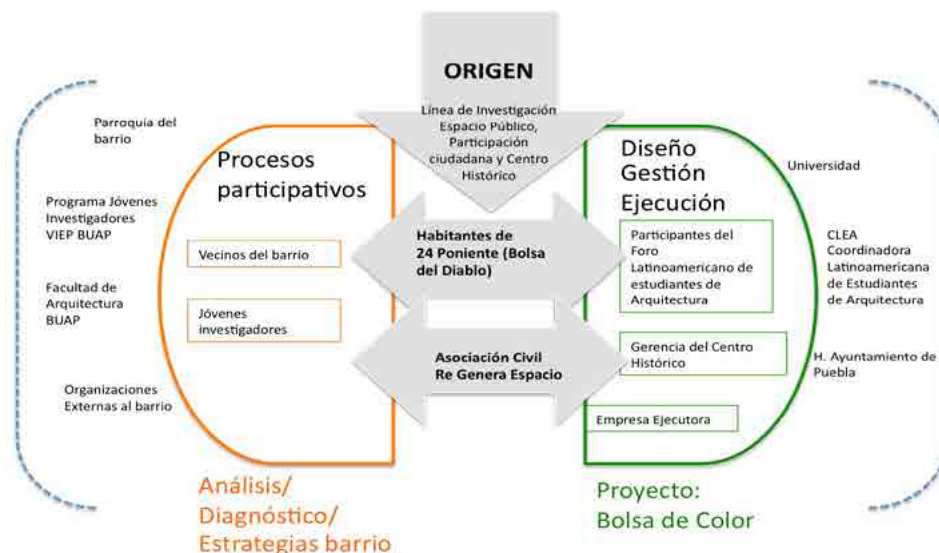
ORIGEN

Línea de Investigación Espacio Público, Participación ciudadana y Centro Histórico

Parroquia del barrio

Programa Jóvenes Investigadores VIEP BUAP

Facultad de Arquitectura BUAP

Organizaciones Externas al barrio

Procesos participativos

Vecinos del barrio

Jóvenes investigadores

Habitantes de 24 Poniente (Bolsa del Diablo)

Asociación Civil Re Genera Espacio

Diseño Gestión Ejecución

Participantes del Foro Latinoamericano de estudiantes de Arquitectura

Gerencia del Centro Histórico

Empresa Ejecutora

Universidad

CLEA Coordinadora Latinoamericana de Estudiantes de Arquitectura

H. Ayuntamiento de Puebla

Análisis/ Diagnóstico/ Estrategias barrio

Proyecto: Bolsa de Color